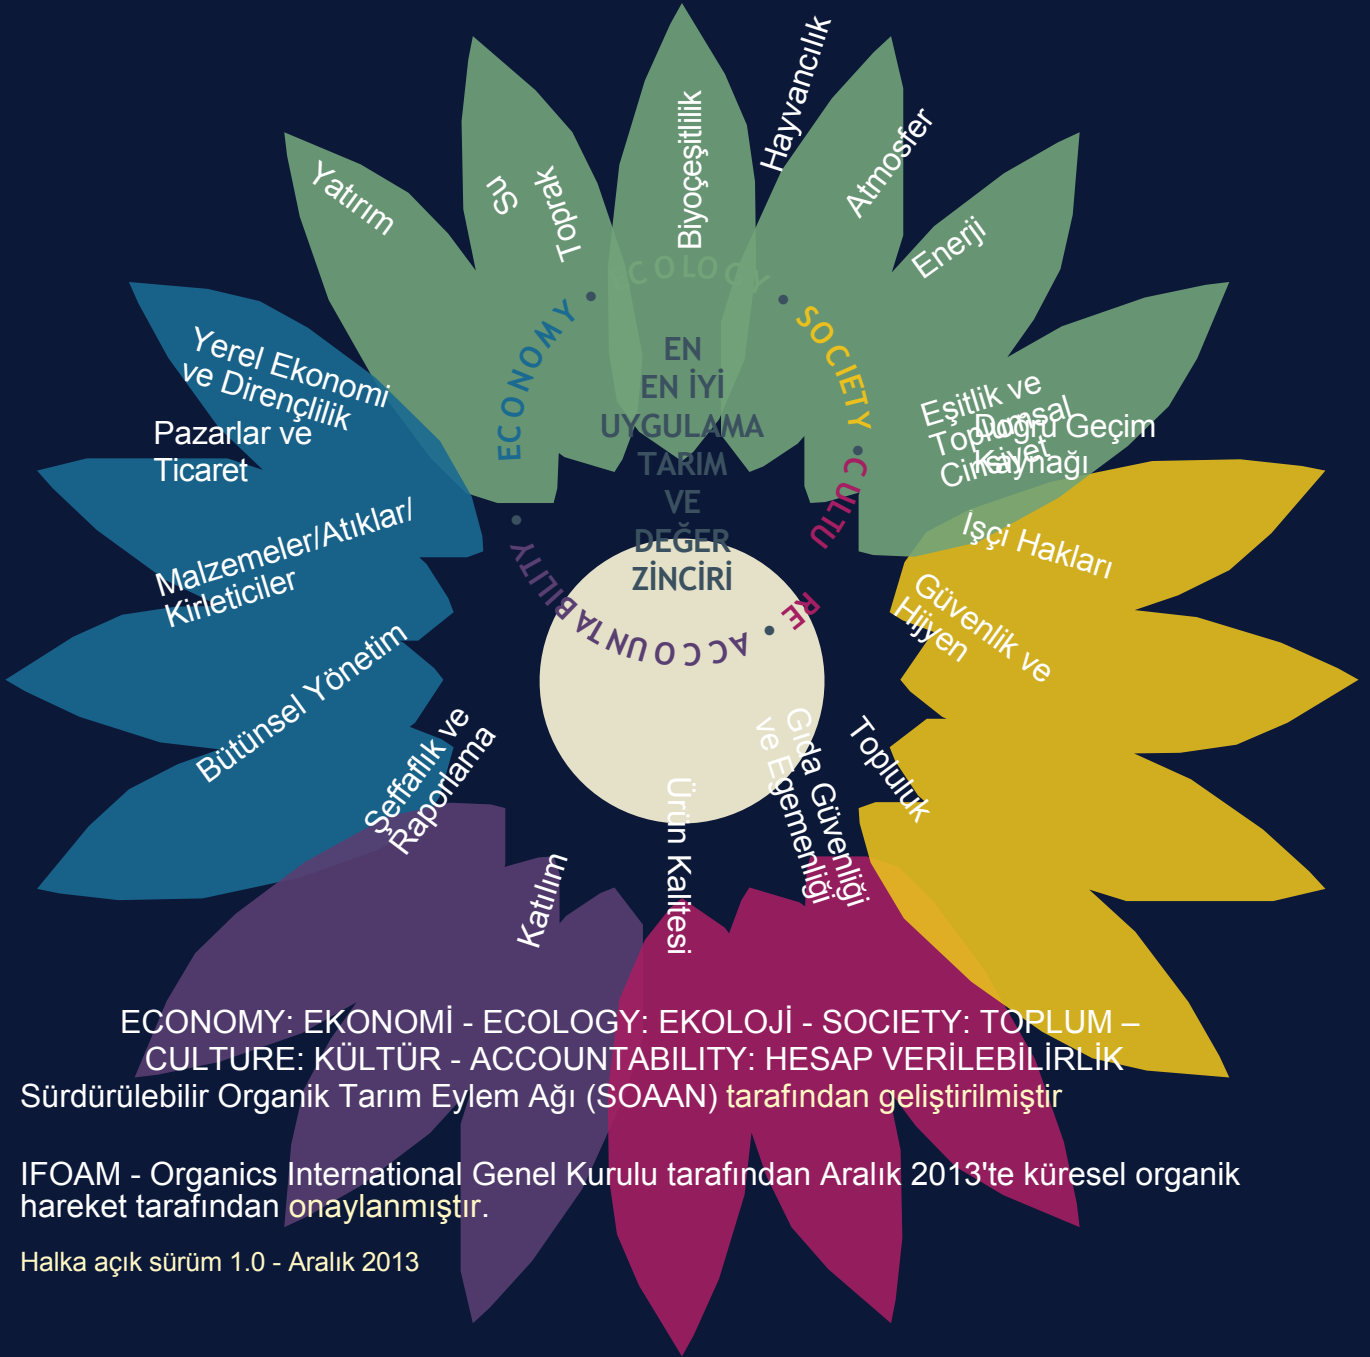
Yatırım
Su
Toprak
Biyoçeşitlilik
Hayvancılık
Atmosfer
Enerji

ECONOMY
ECOLOGY
SOCIETY
CULTURE
ACCOUNTABILITY

EN
EN İYİ
UYGULAMA
TARIM
VE
DEĞER
ZİNCİRİ

Yerel Ekonomi ve Dirençlilik
Pazarlar ve Ticaret
Malzemeler/Atıklar/ Kirleticiler
Bütünsel Yönetim
Şeffaflık ve Raporlama
Katılım
Ürün Kalitesi
Gıda Güvenliği ve Egemenliği
Topluluk
Güvenlik ve Hijyen
İşçi Hakları
Eşitlik ve Toplumsal Cinsiyet
Doğru Geçim Kaynağı

ECONOMY: EKONOMİ - ECOLOGY: EKOLOJİ - SOCIETY: TOPLUM – CULTURE: KÜLTÜR - ACCOUNTABILITY: HESAP VERİLEBİLİRLİK
Sürdürülebilir Organik Tarım Eylem Ağı (SOAAN) tarafından geliştirilmiştir

IFOAM - Organics International Genel Kurulu tarafından Aralık 2013'te küresel organik hareket tarafından onaylanmıştır.

Halka açık sürüm 1.0 - Aralık 2013